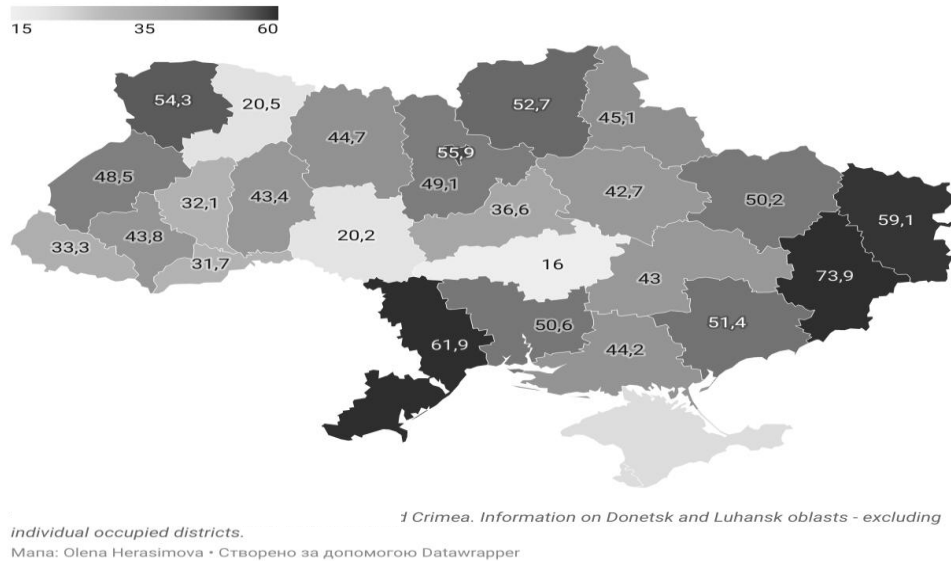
15 35 60

54,3
20,5
44,7
52,7
45,1
55,9
48,5
32,1
43,4
49,1
42,7
50,2
59,1
36,6
33,3
43,8
20,2
31,7
16
43
73,9
61,9
50,6
51,4
44,2

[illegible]d Crimea. Information on Donetsk and Luhansk oblasts - excluding individual occupied districts.
Мапа: Olena Herasimova • Створено за допомогою Datawrapper